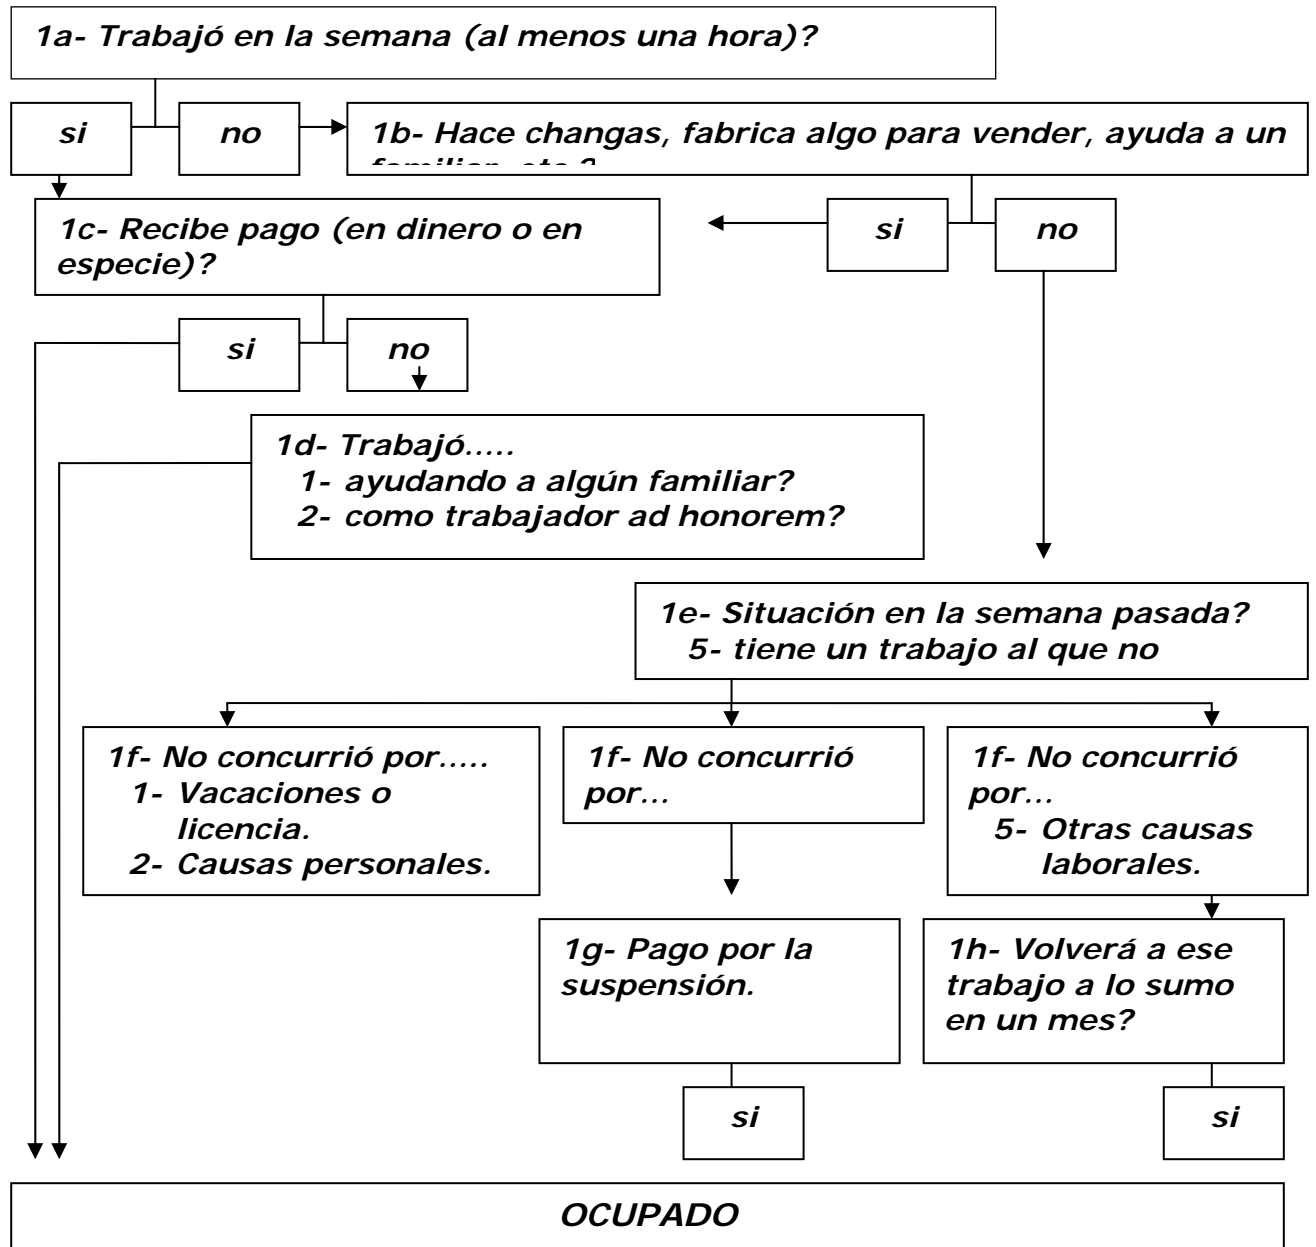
1a- Trabajó en la semana (al menos una hora)?

si

no

1b- Hace changas, fabrica algo para vender, ayuda a un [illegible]

1c- Recibe pago (en dinero o en especie)?

si

no

si

no

1d- Trabajó.....
1- ayudando a algún familiar?
2- como trabajador ad honorem?

1e- Situación en la semana pasada?
5- tiene un trabajo al que no

1f- No concurrió por.....
1- Vacaciones o licencia.
2- Causas personales.

1f- No concurrió por...

1f- No concurrió por...
5- Otras causas laborales.

1g- Pago por la suspensión.

1h- Volverá a ese trabajo a lo sumo en un mes?

si

si

OCUPADO